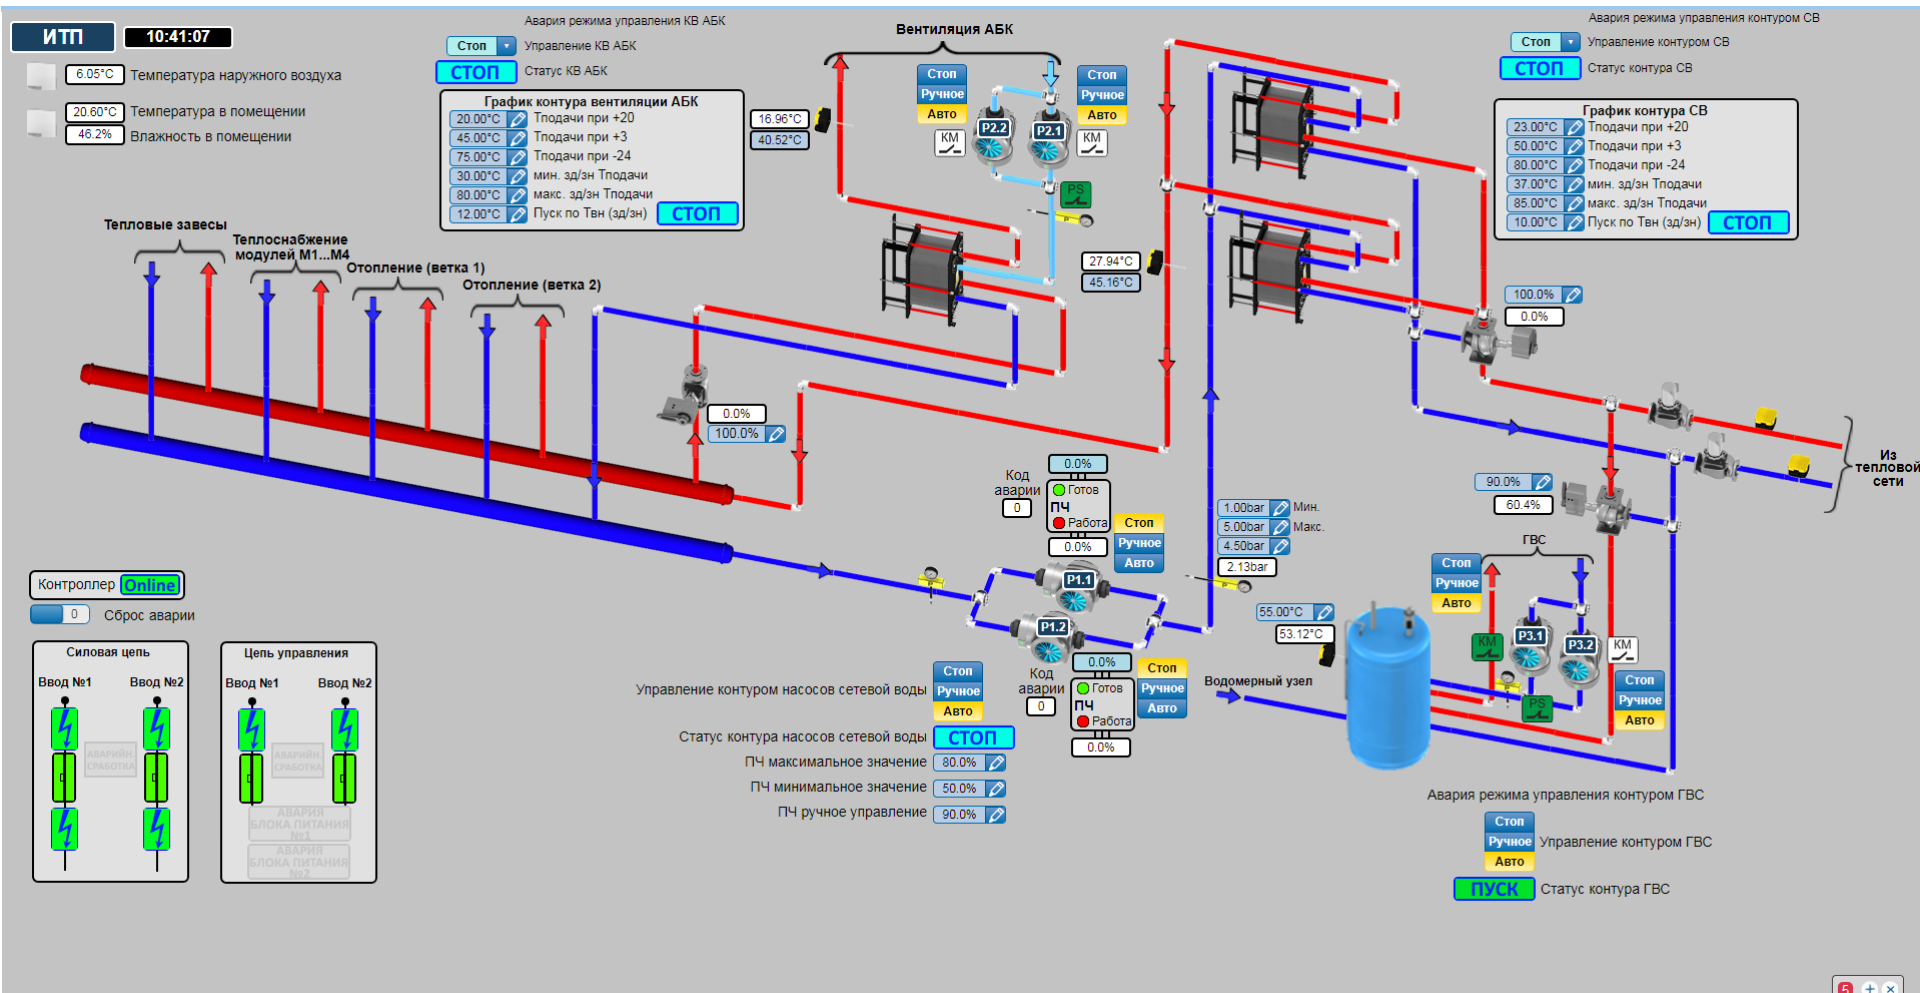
ИТП
10:41:07
6.05°C Температура наружного воздуха
20.60°C Температура в помещении
46.2% Влажность в помещении

Авария режима управления КВ АБК
Стоп Управление КВ АБК
СТОП Статус КВ АБК

График контура вентиляции АБК
20.00°C Тподачи при +20
45.00°C Тподачи при +3
75.00°C Тподачи при -24
30.00°C мин. зд/зн Тподачи
80.00°C макс. зд/зн Тподачи
12.00°C Пуск по Твн (зд/зн) СТОП

16.96°C
40.52°C

Вентиляция АБК
Стоп
Ручное
Авто
КМ
P2.2
P2.1
Стоп
Ручное
Авто
КМ
PS

27.94°C
45.16°C

Авария режима управления контуром СВ
Стоп Управление контуром СВ
СТОП Статус контура СВ

График контура СВ
23.00°C Тподачи при +20
50.00°C Тподачи при +3
80.00°C Тподачи при -24
37.00°C мин. зд/зн Тподачи
85.00°C макс. зд/зн Тподачи
10.00°C Пуск по Твн (зд/зн) СТОП

100.0%
0.0%

Тепловые завесы
Теплоснабжение модулей М1...М4
Отопление (ветка 1)
Отопление (ветка 2)

0.0%
100.0%

Из тепловой сети

Код аварии
0
0.0%
Готов
ПЧ
Работа
0.0%
Стоп
Ручное
Авто

1.00bar Мин.
5.00bar Макс.
4.50bar
2.13bar

90.0%
60.4%

ГВС
Стоп
Ручное
Авто

P1.1
P1.2

55.00°C
53.12°C

KM
P3.1
P3.2
KM
PS
Стоп
Ручное
Авто

Контроллер Online
0 Сброс аварии

Силовая цепь
Ввод №1
Ввод №2
АВАРИЙН. СРАБОТКА

Цепь управления
Ввод №1
Ввод №2
АВАРИЙН. СРАБОТКА
АВАРИЯ БЛОКА ПИТАНИЯ №1
АВАРИЯ БЛОКА ПИТАНИЯ №2

Управление контуром насосов сетевой воды
Стоп
Ручное
Авто
Статус контура насосов сетевой воды СТОП
ПЧ максимальное значение 80.0%
ПЧ минимальное значение 50.0%
ПЧ ручное управление 90.0%

Код аварии
0
0.0%
Готов
ПЧ
Работа
0.0%
Стоп
Ручное
Авто

Водомерный узел

Авария режима управления контуром ГВС
Стоп
Ручное
Авто
Управление контуром ГВС
ПУСК Статус контура ГВС